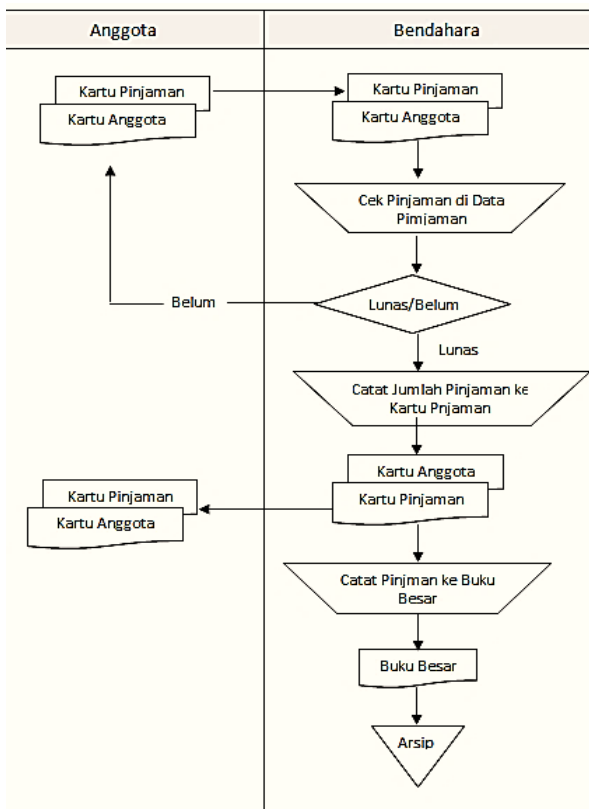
Anggota

Bendahara

Kartu Pinjaman

Kartu Anggota

Kartu Pinjaman

Kartu Anggota

Cek Pinjaman di Data Pimjaman

Belum

Lunas/Belum

Lunas

Catat Jumlah Pinjaman ke Kartu Pnjaman

Kartu Anggota

Kartu Pinjaman

Kartu Pinjaman

Kartu Anggota

Catat Pinjman ke Buku Besar

Buku Besar

Arsip